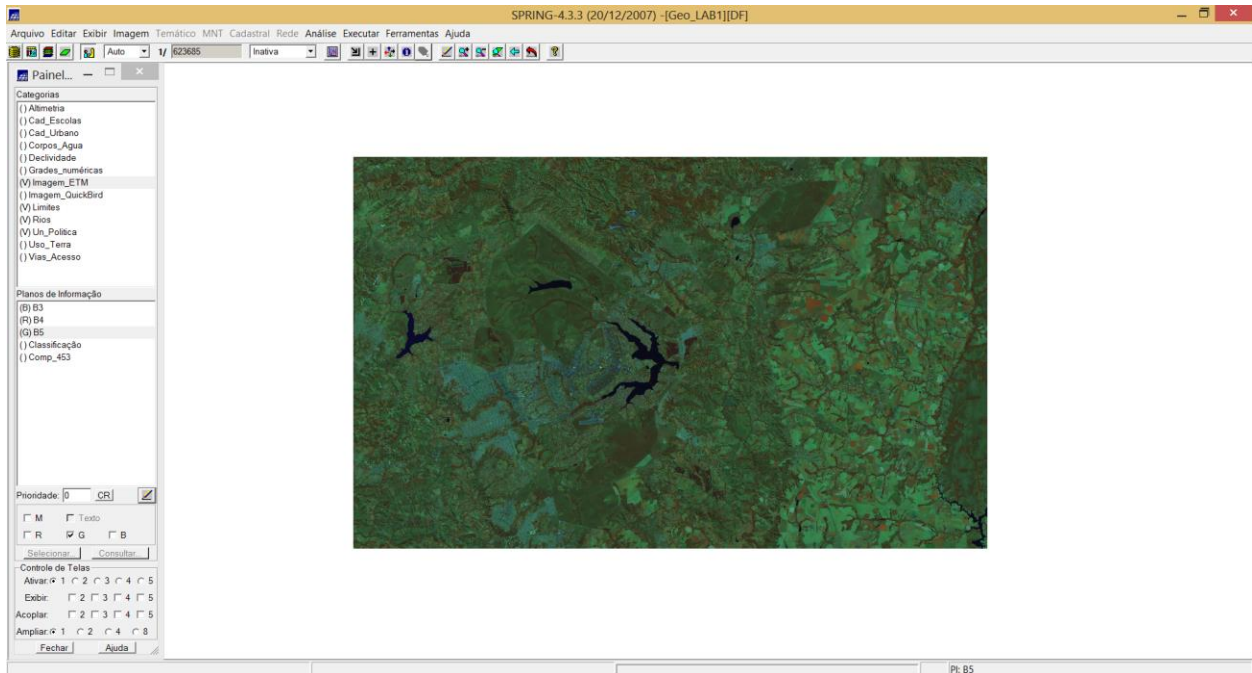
SPRING-4.3.3 (20/12/2007) -[Geo_LAB1][DF]

Arquivo Editar Exibir Imagem Temático MNT Cadastral Rede Análise Executar Ferramentas Ajuda

Auto 1/ 623685 Inativa

Painel...

Categorias
() Altimetria
() Cad_Escolas
() Cad_Urbano
() Corpos_Agua
() Declividade
() Grades_numéricas
(V) Imagem_ETM
() Imagem_QuickBird
(V) Limites
(V) Rios
(V) Un_Politica
() Uso_Terra
() Vias_Acesso

Planos de Informação
(B) B3
(R) B4
(G) B5
() Classificação
() Comp_453

Prioridade: 0 CR

M Texto
R G B

Selecionar... Consultar...

Controle de Telas
Ativar: 1 2 3 4 5
Exibir: 2 3 4 5
Acoplar: 2 3 4 5
Ampliar: 1 2 4 8

Fechar Ajuda

PI: B5